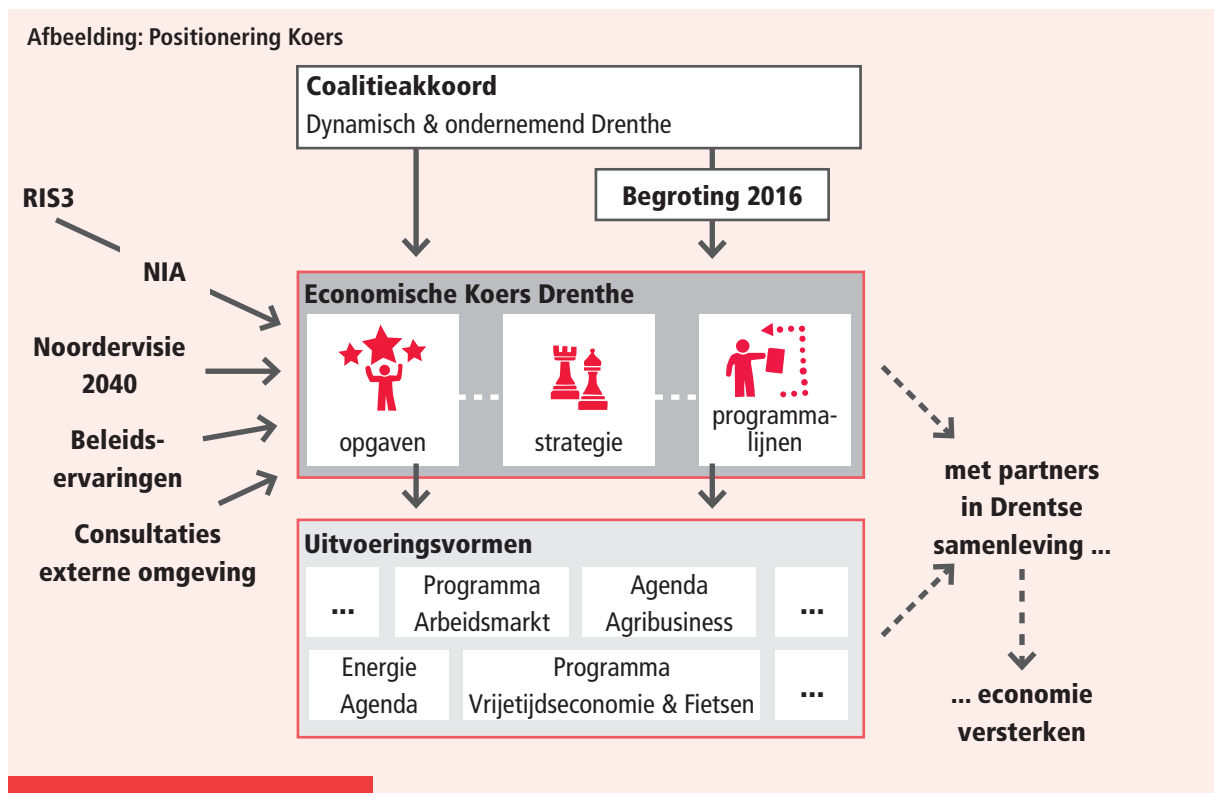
Afbeelding: Positionering Koers

Coalitieakkoord
Dynamisch & ondernemend Drenthe

Begroting 2016

RIS3

NIA

Noordervisie 2040

Beleidservaringen

Consultaties externe omgeving

Economische Koers Drenthe

opgaven

strategie

programmalijnen

met partners in Drentse samenleving ...

Uitvoeringsvormen

...

Programma Arbeidsmarkt

Agenda Agribusiness

...

Energie Agenda

Programma Vrijetijdseconomie & Fietsen

...

... economie versterken